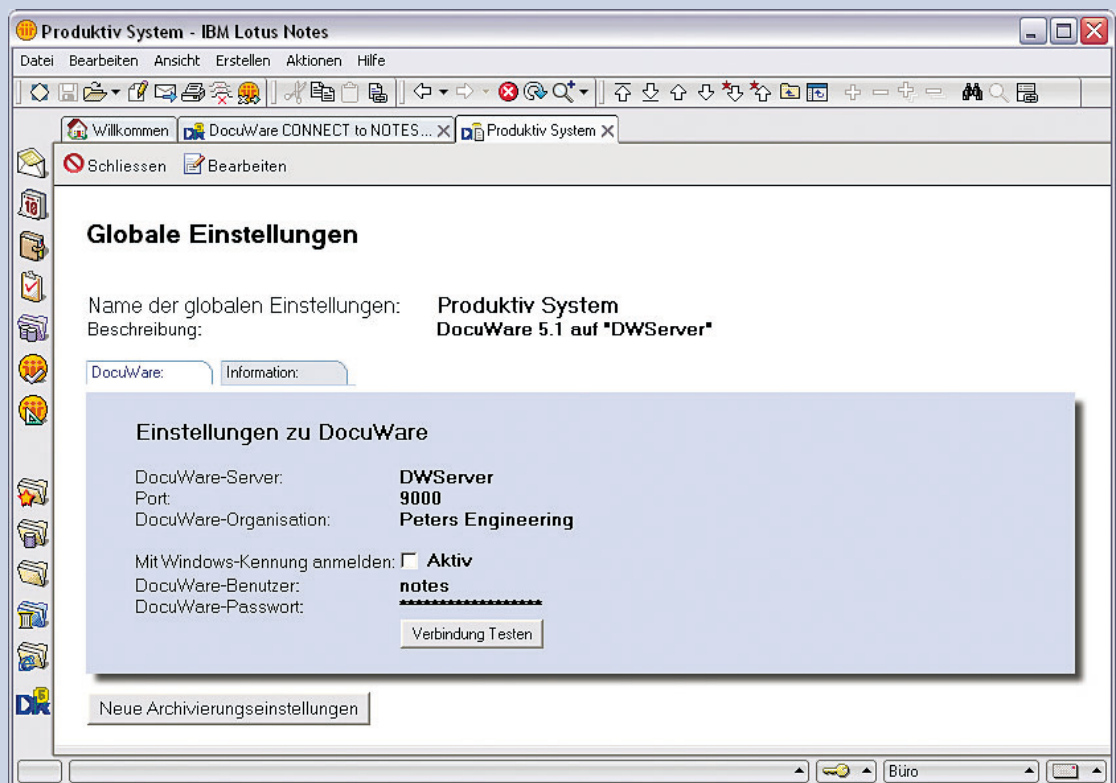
Produktiv System - IBM Lotus Notes

Datei Bearbeiten Ansicht Erstellen Aktionen Hilfe

Willkommen | DocuWare CONNECT to NOTES... | Produktiv System

Schliessen Bearbeiten

Globale Einstellungen

Name der globalen Einstellungen: Produktiv System
Beschreibung: DocuWare 5.1 auf "DWServer"

DocuWare: | Information:

Einstellungen zu DocuWare

DocuWare-Server: DWServer
Port: 9000
DocuWare-Organisation: Peters Engineering

Mit Windows-Kennung anmelden: Aktiv
DocuWare-Benutzer: notes
DocuWare-Passwort: ******************

Verbindung Testen

Neue Archivierungseinstellungen

Büro